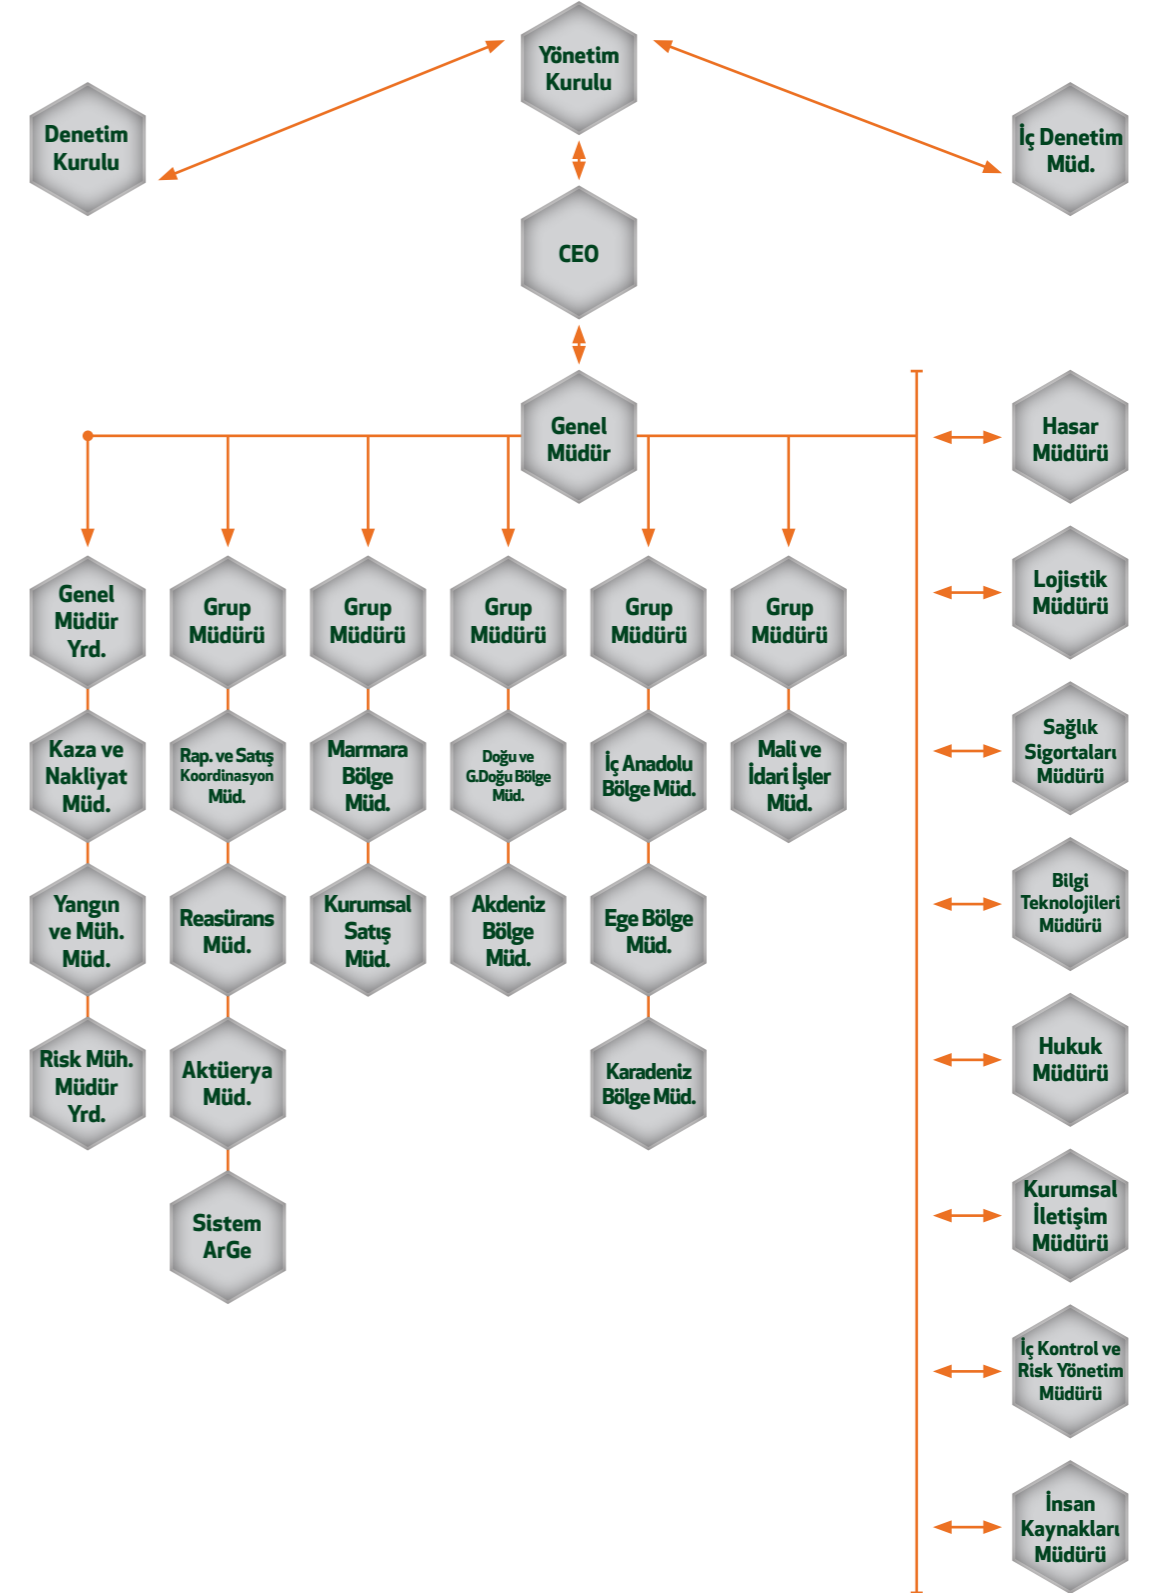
Yönetim Kurulu

Denetim Kurulu

İç Denetim Müd.

CEO

Genel Müdür

Genel Müdür Yrd.

Kaza ve Nakliyat Müd.

Yangın ve Müh. Müd.

Risk Müh. Müdür Yrd.

Grup Müdürü

Rap. ve Satış Koordinasyon Müd.

Reasürans Müd.

Aktüerya Müd.

Sistem ArGe

Grup Müdürü

Marmara Bölge Müd.

Kurumsal Satış Müd.

Grup Müdürü

Doğu ve G.Doğu Bölge Müd.

Akdeniz Bölge Müd.

Grup Müdürü

İç Anadolu Bölge Müd.

Ege Bölge Müd.

Karadeniz Bölge Müd.

Grup Müdürü

Mali ve İdari İşler Müd.

Hasar Müdürü

Lojistik Müdürü

Sağlık Sigortaları Müdürü

Bilgi Teknolojileri Müdürü

Hukuk Müdürü

Kurumsal İletişim Müdürü

İç Kontrol ve Risk Yönetim Müdürü

İnsan Kaynakları Müdürü